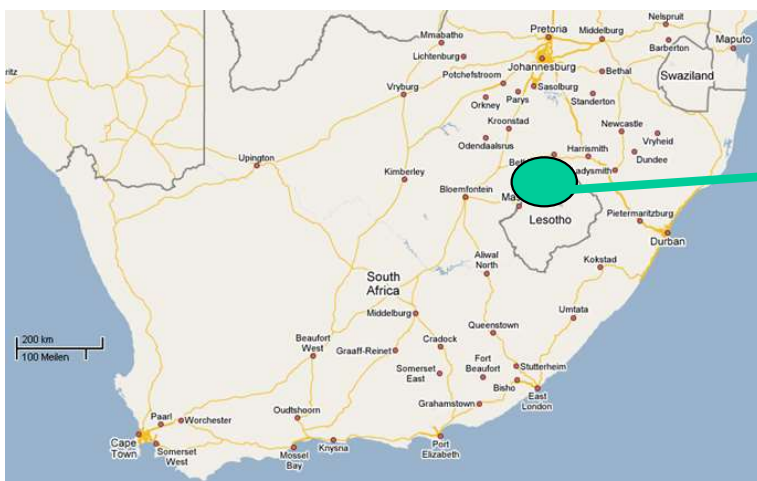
Pretoria
Nelspruit
Mmabatho
Middelburg
Maputo
Barberton
Lichtenburg
Johannesburg
ritz
Potchefstroom
Bethal
Swaziland
Vryburg
Sasolburg
Orkney
Parys
Standerton
Kroonstad
Newcastle
Vryheid
Odendaalsrus
Harrismith
Dundee
Upington
Beth
adysmith
Kimberley
Bloemfontein
Ma
Lesotho
Pietermaritzburg
Durban
Aliwal North
Kokstad
South Africa
Middelburg
Umtata
200 km
100 Meilen
Queenstown
Beaufort West
Cradock
Graaff-Reinet
Fort Beaufort
Stutterheim
Somerset East
Bisho
East London
Grahamstown
Oudtshoorn
Paarl
Worchester
Cape Town
Somerset West
Mossel Bay
Knysna
Port Elizabeth